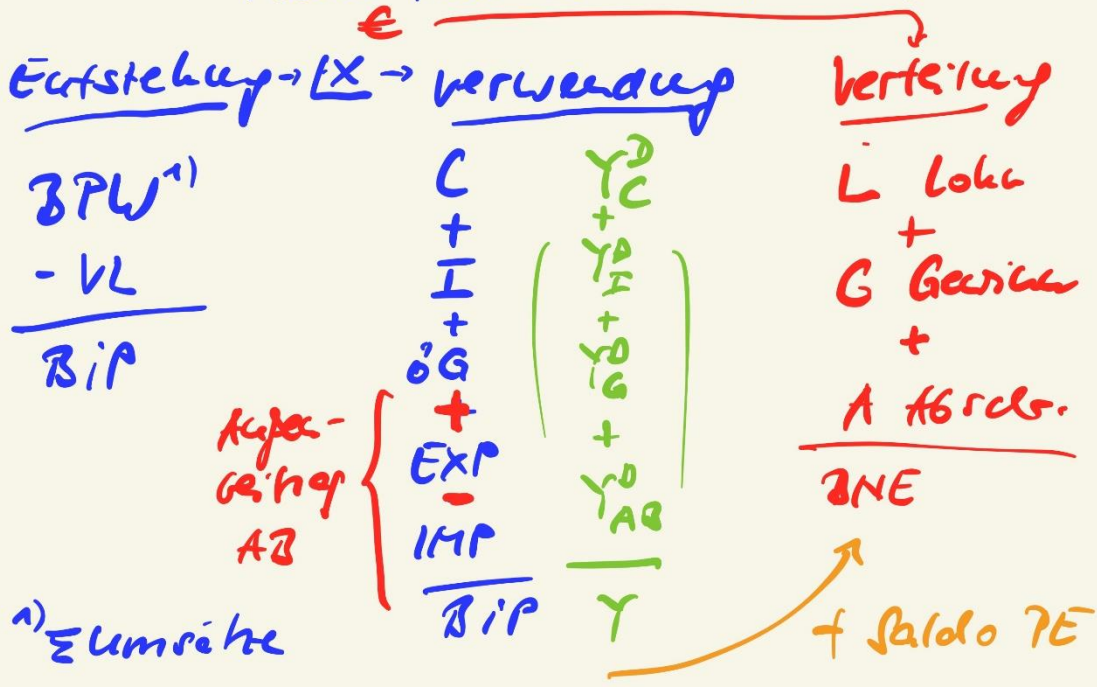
€

Entstehung → EX → Verwendung

Verteilung

BPW$^{1)}$
- VL

BIP

C
+
I
+
öG
+
EXP
−
IMP

BIP

Außenbeitrag AB

$Y^D_C$
+
$Y^D_I$
+
$Y^D_{öG}$
+
$Y^D_{AB}$

Y

L Löhne
+
G Gewinne
+
A Abschr.

BNE

+ Saldo PE

$^{1)}$ Σ Umsätze